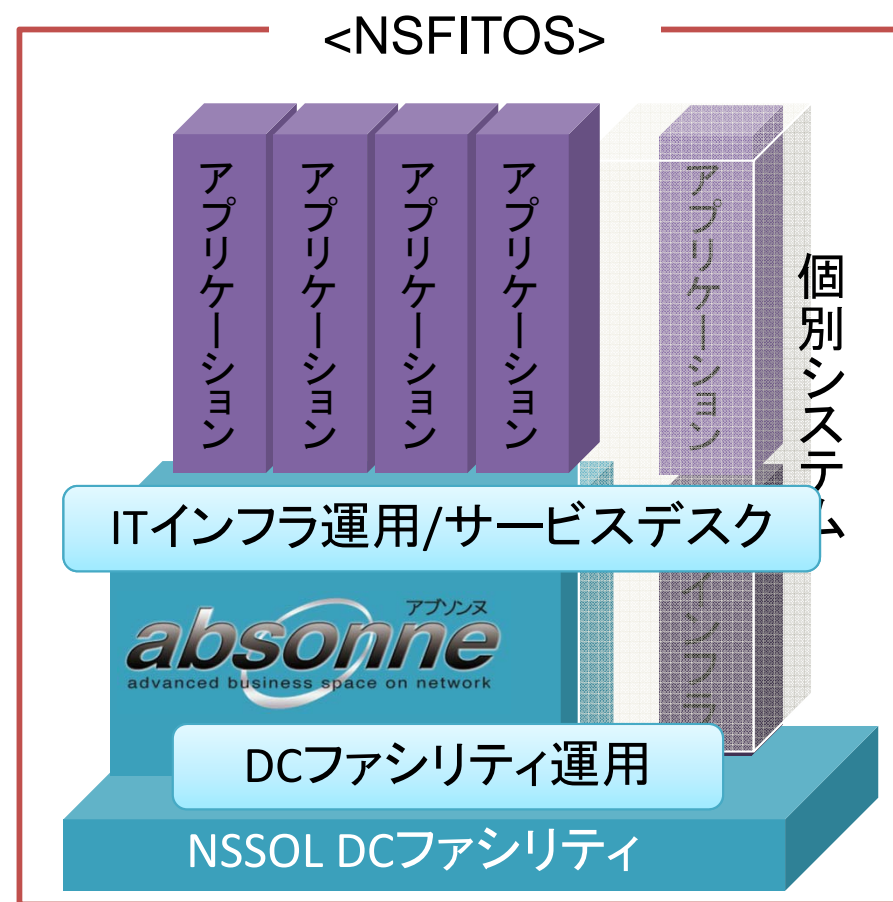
<NSFITOS>

アプリケーション

アプリケーション

アプリケーション

アプリケーション

アプリケーション

個別システム

ITインフラ運用/サービスデスク

アブソンヌ
absonne
advanced business space on network

インフラ

DCファシリティ運用

NSSOL DCファシリティ